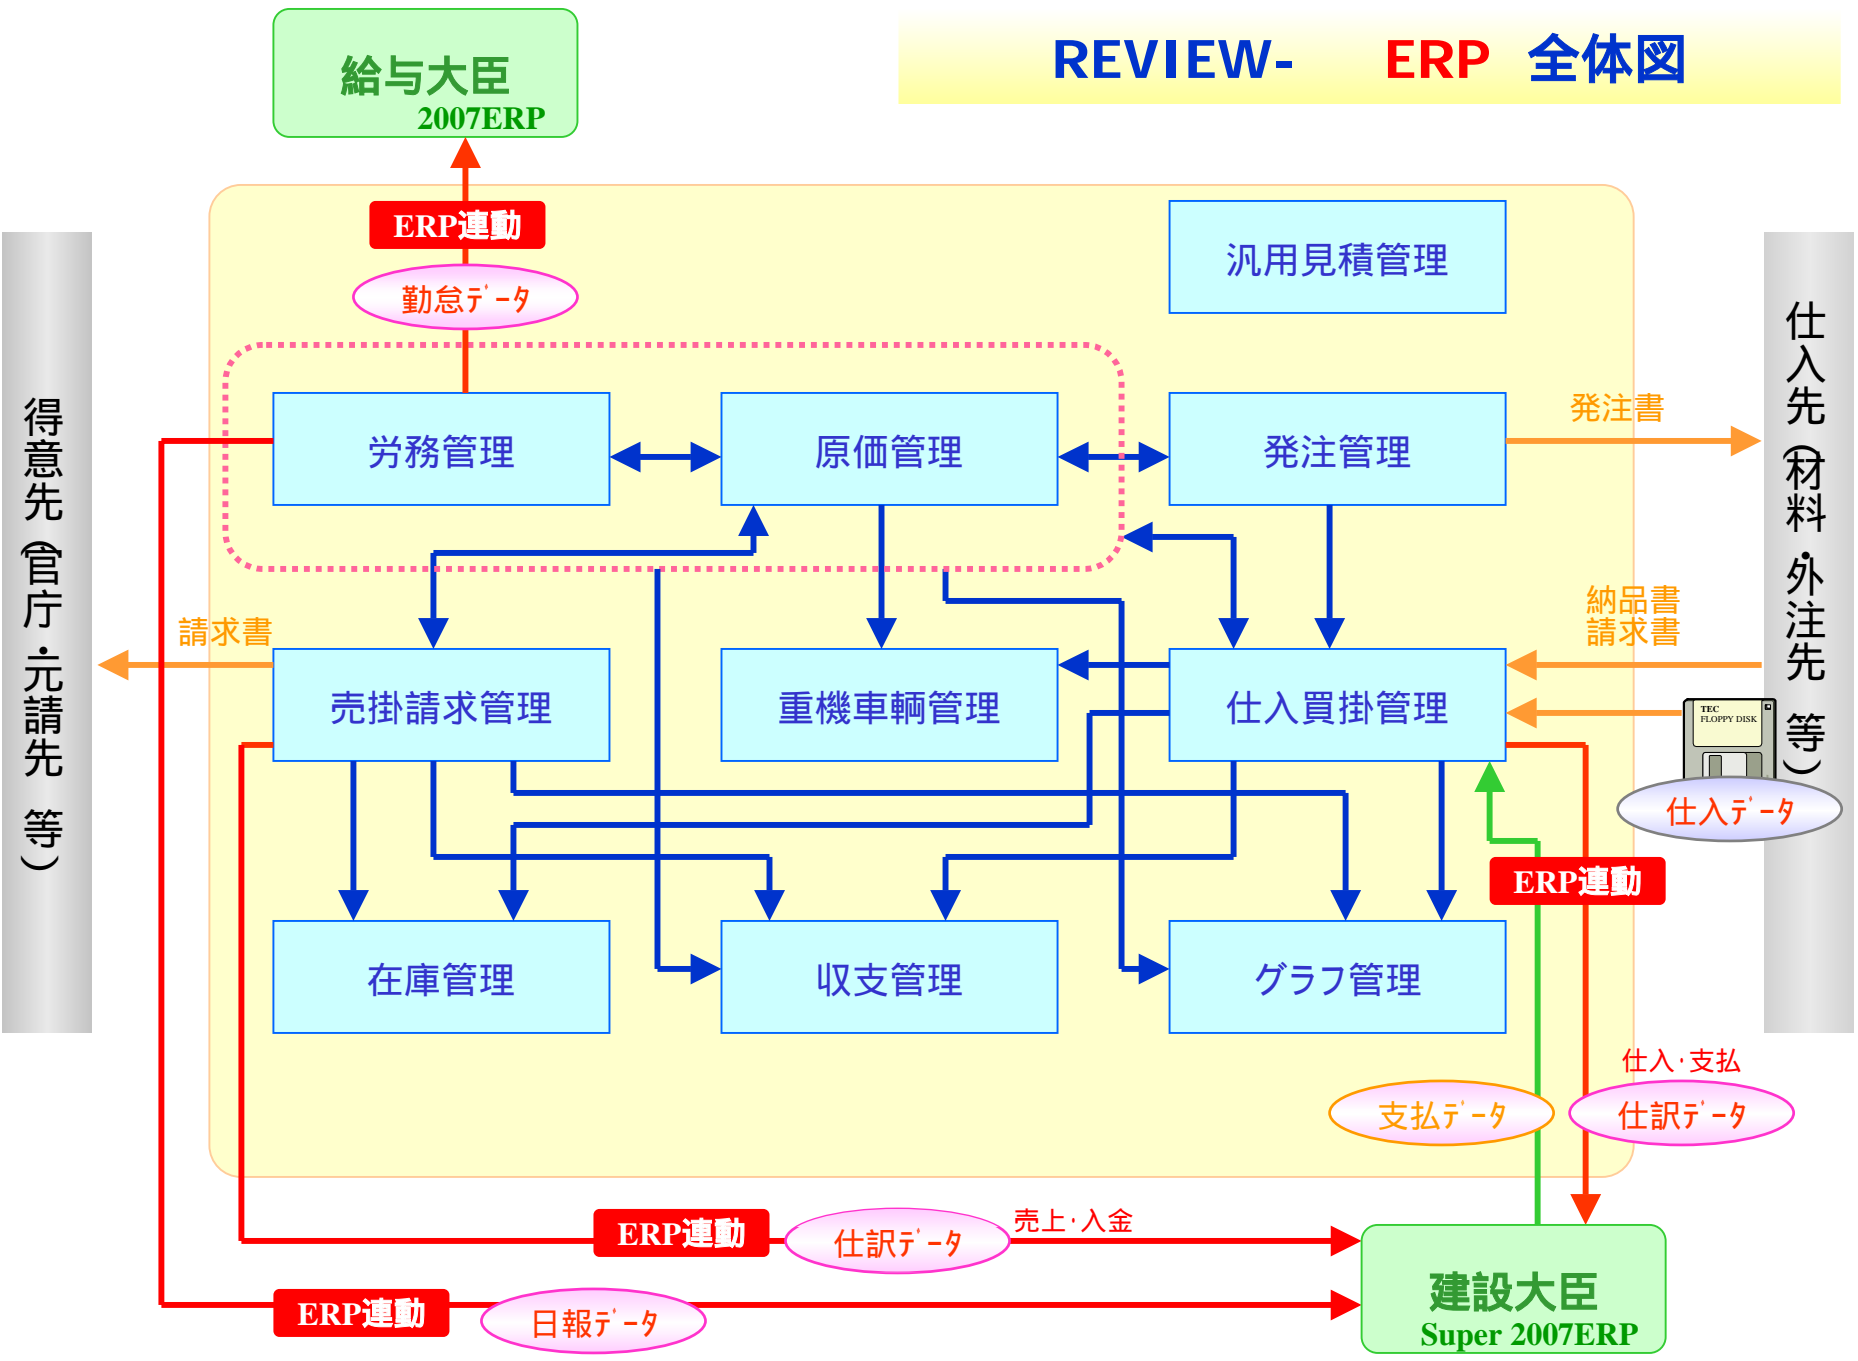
給与大臣
2007ERP

REVIEW- ERP 全体図

ERP連動
勤怠ﾃﾞｰﾀ

汎用見積管理

得意先（官庁・元請先 等）

仕入先（材料・外注先 等）

労務管理
原価管理
発注管理
発注書

請求書
納品書
請求書

売掛請求管理
重機車輌管理
仕入買掛管理

TEC FLOPPY DISK
仕入ﾃﾞｰﾀ

ERP連動

在庫管理
収支管理
グラフ管理

仕入･支払
支払ﾃﾞｰﾀ
仕訳ﾃﾞｰﾀ

ERP連動
仕訳ﾃﾞｰﾀ
売上･入金

ERP連動
日報ﾃﾞｰﾀ

建設大臣
Super 2007ERP